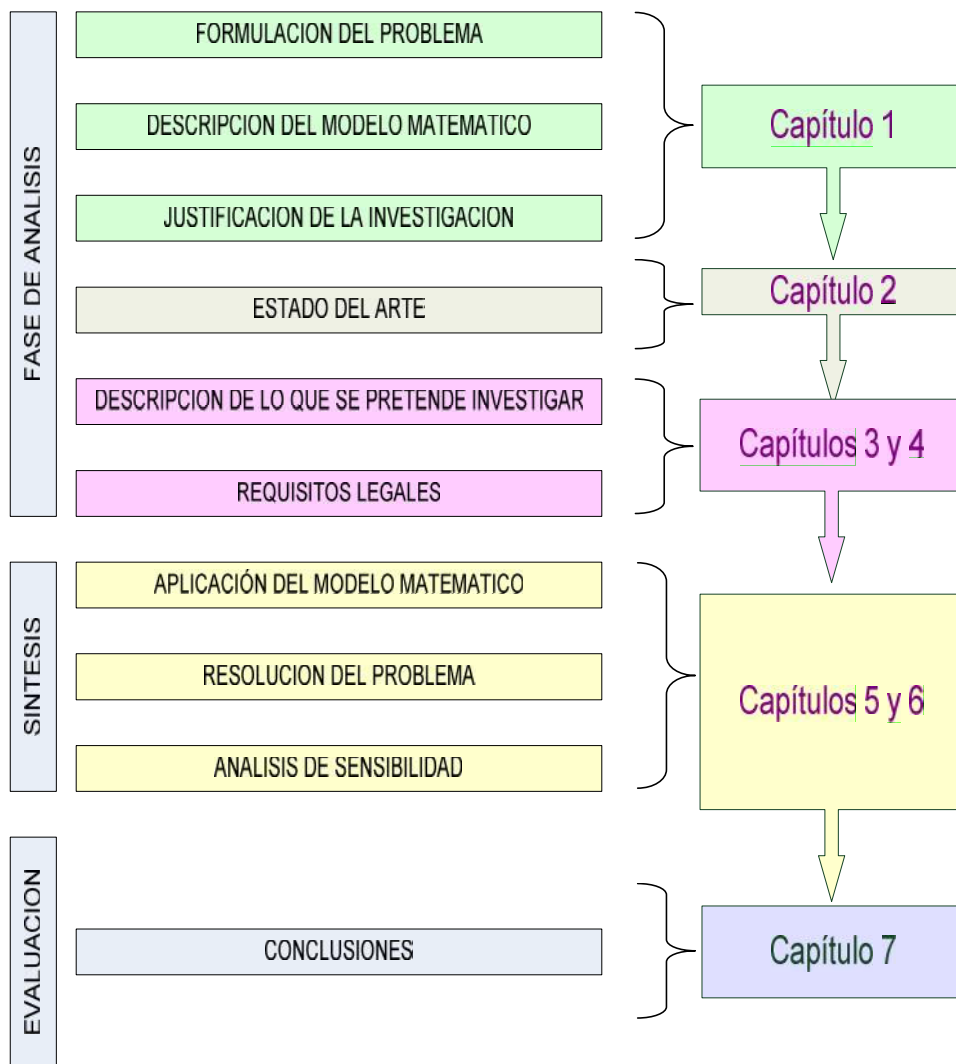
FASE DE ANALISIS

FORMULACION DEL PROBLEMA

DESCRIPCION DEL MODELO MATEMATICO

JUSTIFICACION DE LA INVESTIGACION

Capítulo 1

ESTADO DEL ARTE

Capítulo 2

DESCRIPCION DE LO QUE SE PRETENDE INVESTIGAR

REQUISITOS LEGALES

Capítulos 3 y 4

SINTESIS

APLICACIÓN DEL MODELO MATEMATICO

RESOLUCION DEL PROBLEMA

ANALISIS DE SENSIBILIDAD

Capítulos 5 y 6

EVALUACION

CONCLUSIONES

Capítulo 7